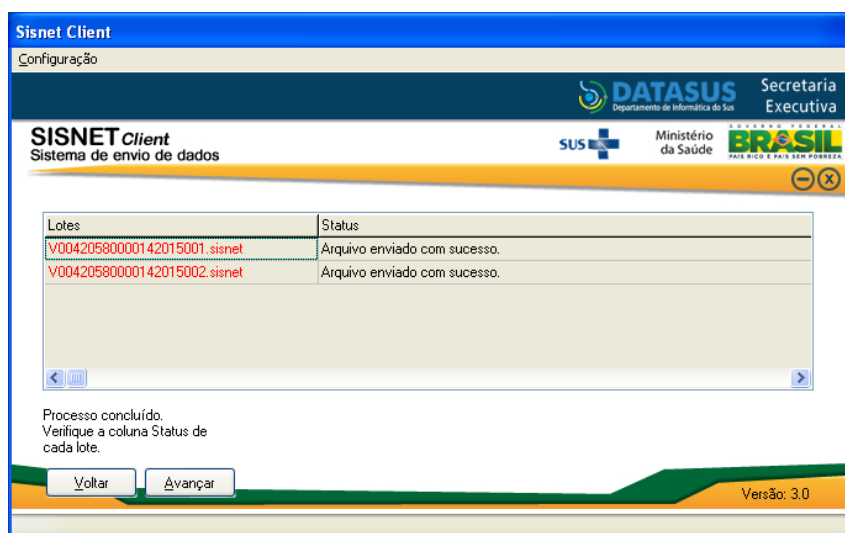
Sisnet Client

Configuração

DATASUS
Departamento de Informática do Sus

Secretaria Executiva

SISNET Client
Sistema de envio de dados

SUS

Ministério da Saúde

GOVERNO FEDERAL
BRASIL
PAÍS RICO É PAÍS SEM POBREZA

| Lotes | Status |
|---|---|
| V0042058000014201500 1.sisnet | Arquivo enviado com sucesso. |
| V0042058000014201500 2.sisnet | Arquivo enviado com sucesso. |

Processo concluído.
Verifique a coluna Status de cada lote.

Voltar

Avançar

Versão: 3.0